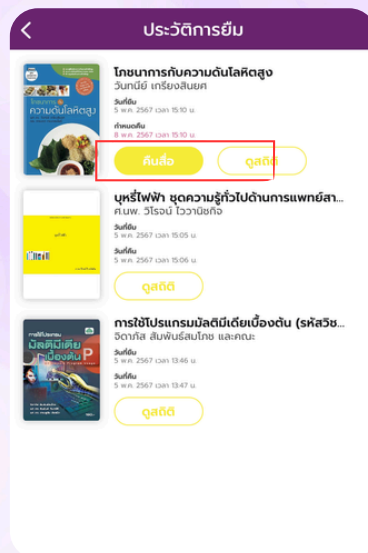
ประวัติการยืม

โภชนาการกับความดันโลหิตสูง
วินทนีย์ เกรียงสินยศ
วันที่ยืม
5 พ.ค. 2567 เวลา 15:10 น.
กำหนดคืน
8 พ.ค. 2567 เวลา 15:10 น.
คืนสื่อ
ดูสถิติ

บุหรี่ไฟฟ้า ชุดความรู้ทั่วไปด้านการแพทย์สา...
ศ.นพ. วิโรจน์ ไววานิชกิจ
วันที่ยืม
5 พ.ค. 2567 เวลา 15:05 น.
วันที่คืน
5 พ.ค. 2567 เวลา 15:06 น.
ดูสถิติ

การใช้โปรแกรมมัลติมีเดียเบื้องต้น (รหัสวิช...
จิดาภัส สัมพันธ์สมโภช และคณะ
วันที่ยืม
5 พ.ค. 2567 เวลา 13:46 น.
วันที่คืน
5 พ.ค. 2567 เวลา 13:47 น.
ดูสถิติ